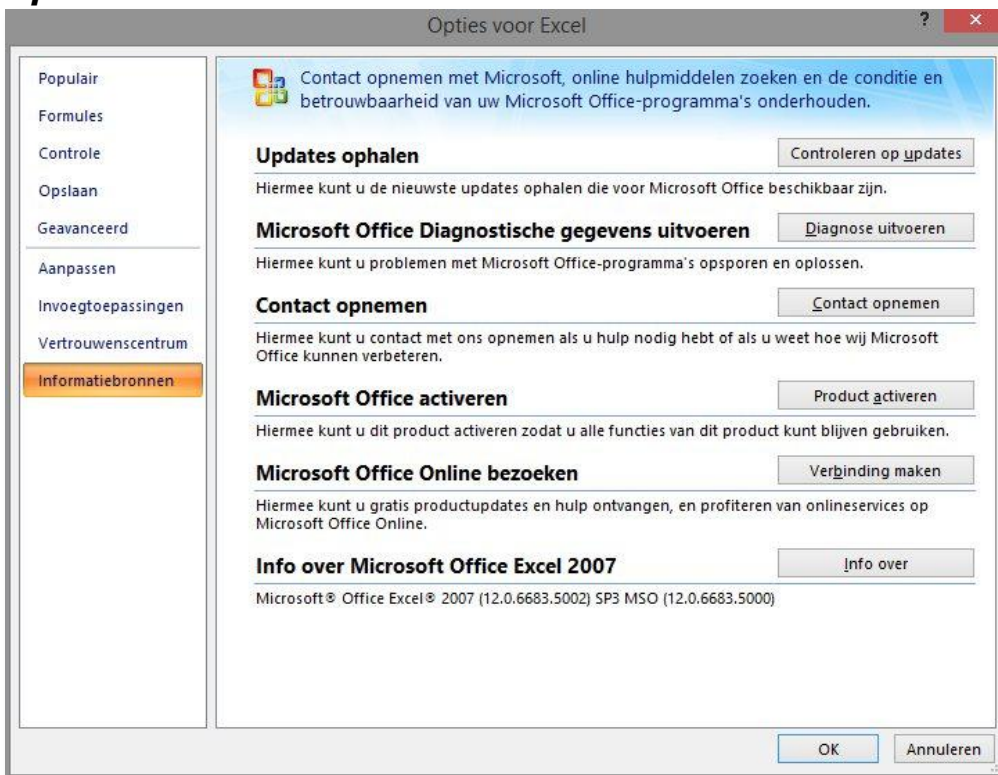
Opties voor Excel

?

Populair
Formules
Controle
Opslaan
Geavanceerd
Aanpassen
Invoegtoepassingen
Vertrouwenscentrum
Informatiebronnen

Contact opnemen met Microsoft, online hulpmiddelen zoeken en de conditie en betrouwbaarheid van uw Microsoft Office-programma's onderhouden.

Updates ophalen

Controleren op updates

Hiermee kunt u de nieuwste updates ophalen die voor Microsoft Office beschikbaar zijn.

Microsoft Office Diagnostische gegevens uitvoeren

Diagnose uitvoeren

Hiermee kunt u problemen met Microsoft Office-programma's opsporen en oplossen.

Contact opnemen

Contact opnemen

Hiermee kunt u contact met ons opnemen als u hulp nodig hebt of als u weet hoe wij Microsoft Office kunnen verbeteren.

Microsoft Office activeren

Product activeren

Hiermee kunt u dit product activeren zodat u alle functies van dit product kunt blijven gebruiken.

Microsoft Office Online bezoeken

Verbinding maken

Hiermee kunt u gratis productupdates en hulp ontvangen, en profiteren van onlineservices op Microsoft Office Online.

Info over Microsoft Office Excel 2007

Info over

Microsoft® Office Excel® 2007 (12.0.6683.5002) SP3 MSO (12.0.6683.5000)

OK

Annuleren